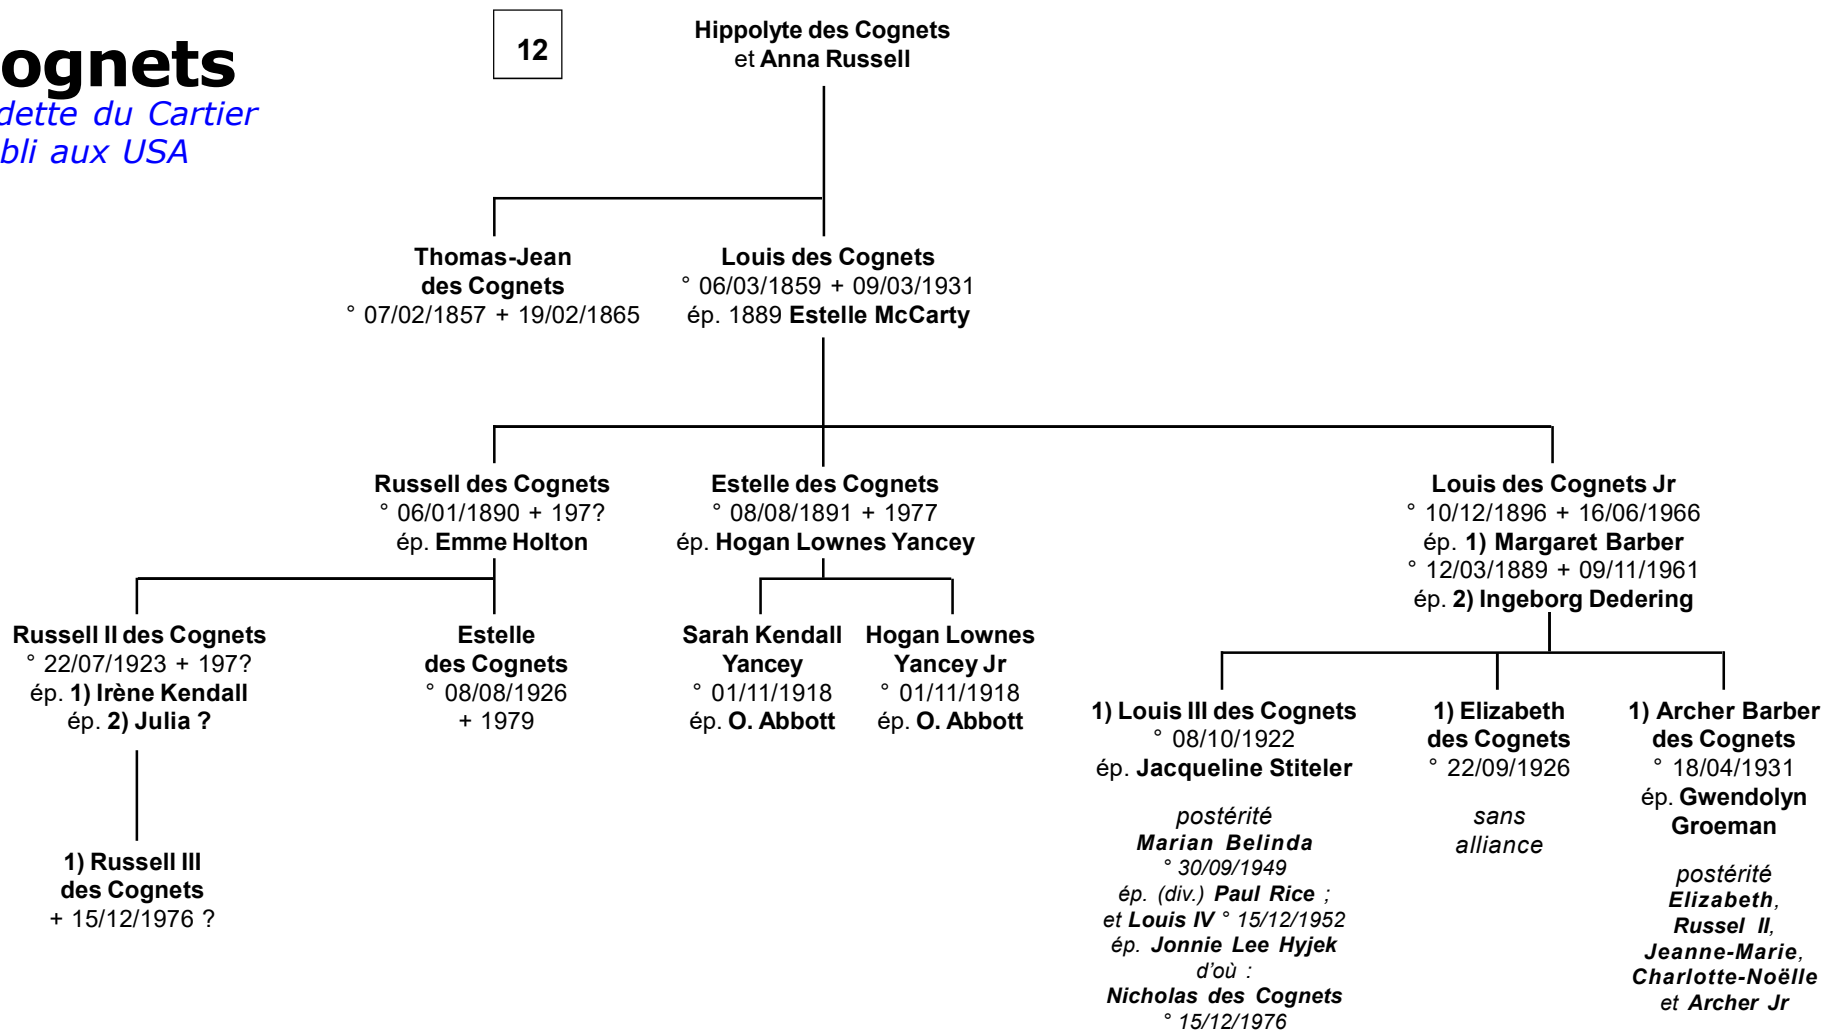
ognets
dette du Cartier
bli aux USA

12

Hippolyte des Cognets
et Anna Russell

Thomas-Jean des Cognets
° 07/02/1857 + 19/02/1865

Louis des Cognets
° 06/03/1859 + 09/03/1931
ép. 1889 Estelle McCarty

Russell des Cognets
° 06/01/1890 + 197?
ép. Emme Holton

Estelle des Cognets
° 08/08/1891 + 1977
ép. Hogan Lownes Yancey

Louis des Cognets Jr
° 10/12/1896 + 16/06/1966
ép. 1) Margaret Barber
° 12/03/1889 + 09/11/1961
ép. 2) Ingeborg Dedering

Russell II des Cognets
° 22/07/1923 + 197?
ép. 1) Irène Kendall
ép. 2) Julia ?

Estelle des Cognets
° 08/08/1926
+ 1979

Sarah Kendall Yancey
° 01/11/1918
ép. O. Abbott

Hogan Lownes Yancey Jr
° 01/11/1918
ép. O. Abbott

1) Louis III des Cognets
° 08/10/1922
ép. Jacqueline Stiteler

postérité
Marian Belinda
° 30/09/1949
ép. (div.) Paul Rice ;
et Louis IV ° 15/12/1952
ép. Jonnie Lee Hyjek
d'où :
Nicholas des Cognets
° 15/12/1976

1) Elizabeth des Cognets
° 22/09/1926

sans alliance

1) Archer Barber des Cognets
° 18/04/1931
ép. Gwendolyn Groeman

postérité
Elizabeth,
Russel II,
Jeanne-Marie,
Charlotte-Noëlle
et Archer Jr

1) Russell III des Cognets
+ 15/12/1976 ?